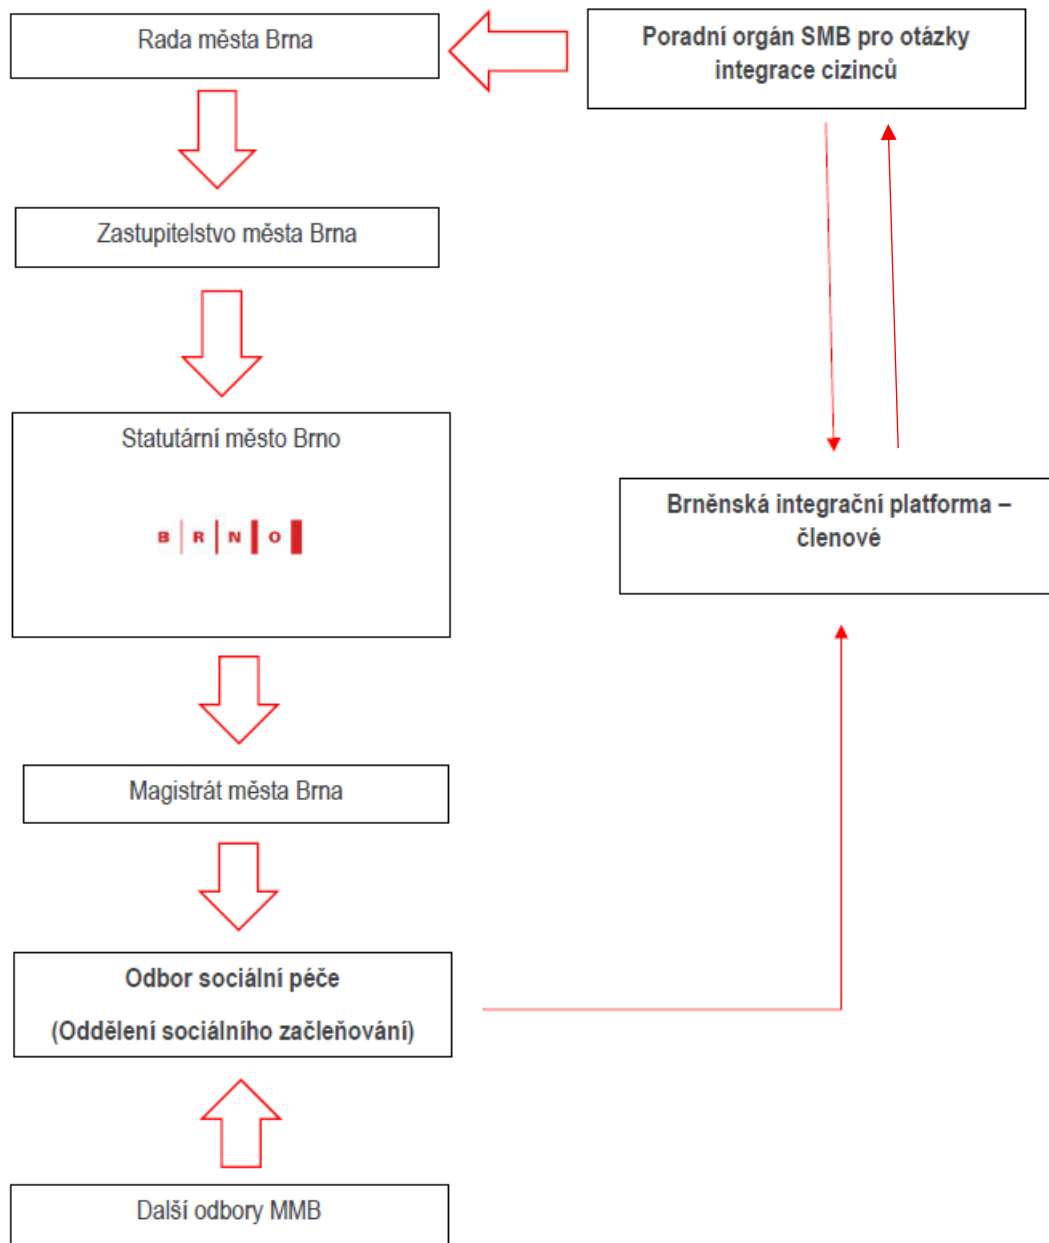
Rada města Brna

Poradní orgán SMB pro otázky integrace cizinců

Zastupitelstvo města Brna

Statutární město Brno

B R N O

Brněnská integrační platforma – členové

Magistrát města Brna

Odbor sociální péče

(Oddělení sociálního začleňování)

Další odbory MMB